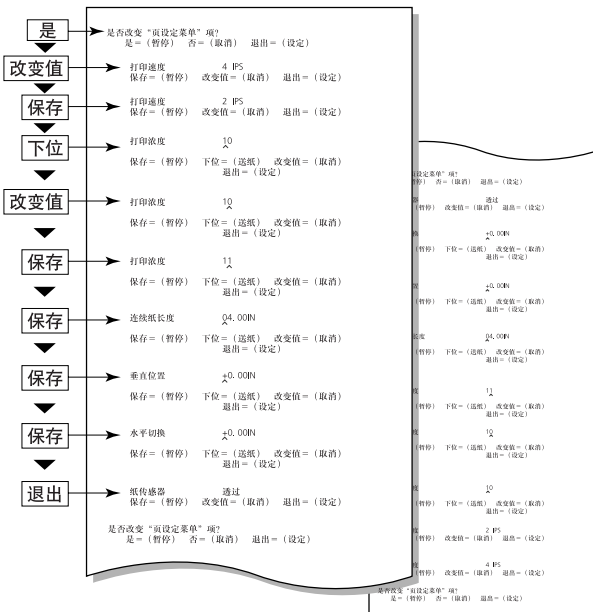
是

改变值

保存

下位

改变值

保存

保存

保存

保存

退出

是否改变“页设定菜单”项?
是 =（暂停） 否 =（取消） 退出 =（设定）

打印速度 4 IPS
保存 =（暂停） 改变值 =（取消） 退出 =（设定）

打印速度 2 IPS
保存 =（暂停） 改变值 =（取消） 退出 =（设定）

打印浓度 10
保存 =（暂停） 下位 =（送纸） 改变值 =（取消） 退出 =（设定）

打印浓度 10
保存 =（暂停） 下位 =（送纸） 改变值 =（取消） 退出 =（设定）

打印浓度 11
保存 =（暂停） 下位 =（送纸） 改变值 =（取消） 退出 =（设定）

连续纸长度 04.00IN
保存 =（暂停） 下位 =（送纸） 改变值 =（取消） 退出 =（设定）

垂直位置 +0.00IN
保存 =（暂停） 下位 =（送纸） 改变值 =（取消） 退出 =（设定）

水平切换 +0.00IN
保存 =（暂停） 下位 =（送纸） 改变值 =（取消） 退出 =（设定）

纸传感器 透过
保存 =（暂停） 改变值 =（取消） 退出 =（设定）

是否改变“页设定菜单”项?
是 =（暂停） 否 =（取消） 退出 =（设定）

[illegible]设定菜单”项?
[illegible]（暂停） 否 =（取消） 退出 =（设定）

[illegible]器 透过
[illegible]（暂停） 改变值 =（取消） 退出 =（设定）

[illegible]换 +0.00IN
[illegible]（暂停） 下位 =（送纸） 改变值 =（取消） 退出 =（设定）

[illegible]置 +0.00IN
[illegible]（暂停） 下位 =（送纸） 改变值 =（取消） 退出 =（设定）

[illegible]长度 04.00IN
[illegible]（暂停） 下位 =（送纸） 改变值 =（取消） 退出 =（设定）

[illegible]度 11
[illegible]（暂停） 下位 =（送纸） 改变值 =（取消） 退出 =（设定）

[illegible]度 10
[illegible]（暂停） 下位 =（送纸） 改变值 =（取消） 退出 =（设定）

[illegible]度 10
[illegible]（暂停） 下位 =（送纸） 改变值 =（取消） 退出 =（设定）

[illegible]度 2 IPS
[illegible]（暂停） 改变值 =（取消） 退出 =（设定）

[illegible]度 4 IPS
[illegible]（暂停） 改变值 =（取消） 退出 =（设定）

是否改变“页设定菜单”项?
是 =（暂停） 否 =（取消） 退出 =（设定）